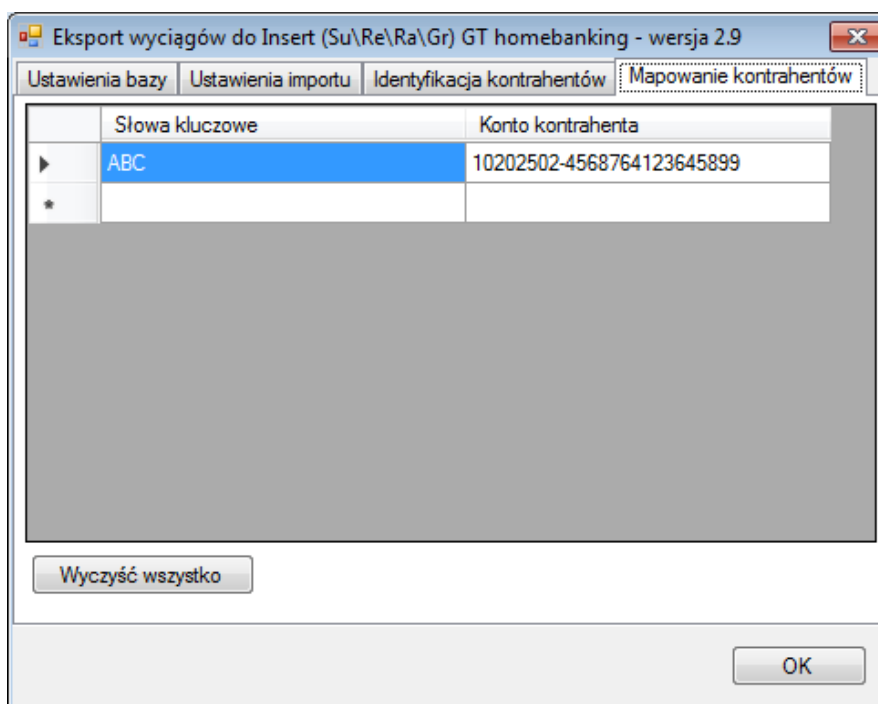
Eksport wyciągów do Insert (Su\Re\Ra\Gr) GT homebanking - wersja 2.9

Ustawienia bazy | Ustawienia importu | Identyfikacja kontrahentów | Mapowanie kontrahentów

| | Słowa kluczowe | Konto kontrahenta |
|---|---|---|
| ▸ | ABC | 10202502-4568764123645899 |
| * | | |

Wyczyść wszystko

OK